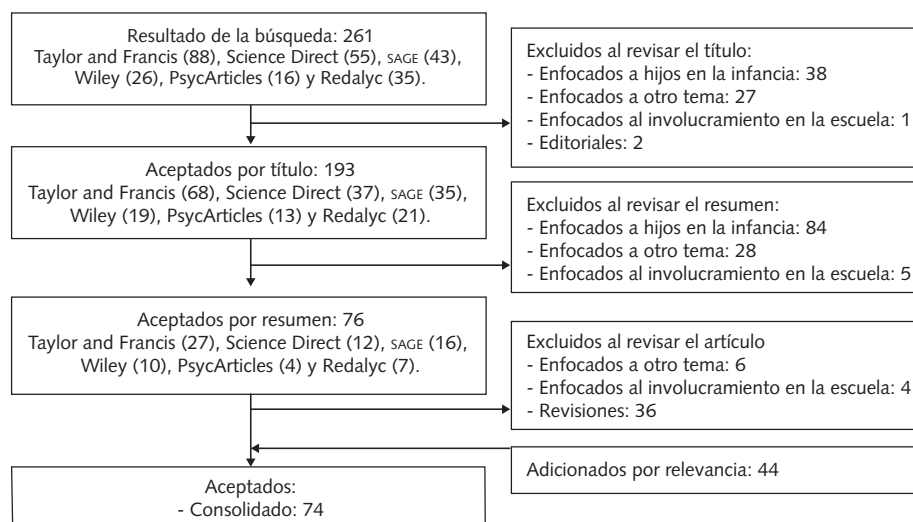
Resultado de la búsqueda: 261
Taylor and Francis (88), Science Direct (55), SAGE (43), Wiley (26), PsycArticles (16) y Redalyc (35).

Excluidos al revisar el título:
- Enfocados a hijos en la infancia: 38
- Enfocados a otro tema: 27
- Enfocados al involucramiento en la escuela: 1
- Editoriales: 2

Aceptados por título: 193
Taylor and Francis (68), Science Direct (37), SAGE (35), Wiley (19), PsycArticles (13) y Redalyc (21).

Excluidos al revisar el resumen:
- Enfocados a hijos en la infancia: 84
- Enfocados a otro tema: 28
- Enfocados al involucramiento en la escuela: 5

Aceptados por resumen: 76
Taylor and Francis (27), Science Direct (12), SAGE (16), Wiley (10), PsycArticles (4) y Redalyc (7).

Excluidos al revisar el artículo
- Enfocados a otro tema: 6
- Enfocados al involucramiento en la escuela: 4
- Revisiones: 36

Adicionados por relevancia: 44

Aceptados:
- Consolidado: 74